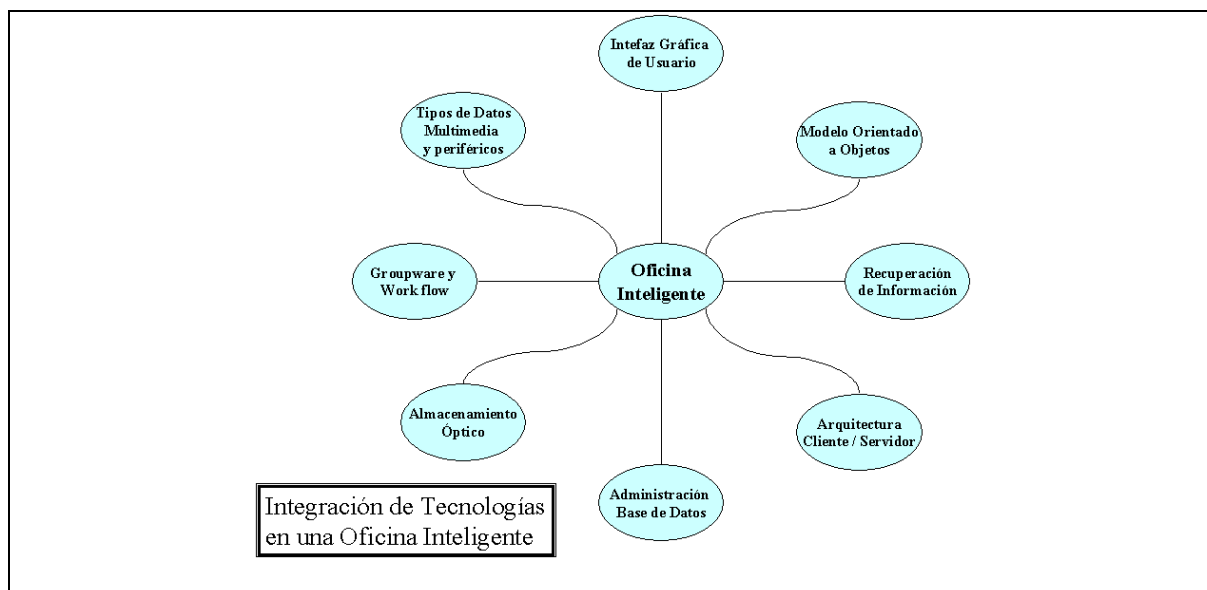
Intefaz Gráfica de Usuario

Tipos de Datos Multimedia y periféricos

Modelo Orientado a Objetos

Groupware y Work flow

Oficina Inteligente

Recuperación de Información

Almacenamiento Óptico

Arquitectura Cliente / Servidor

Administración Base de Datos

Integración de Tecnologías en una Oficina Inteligente